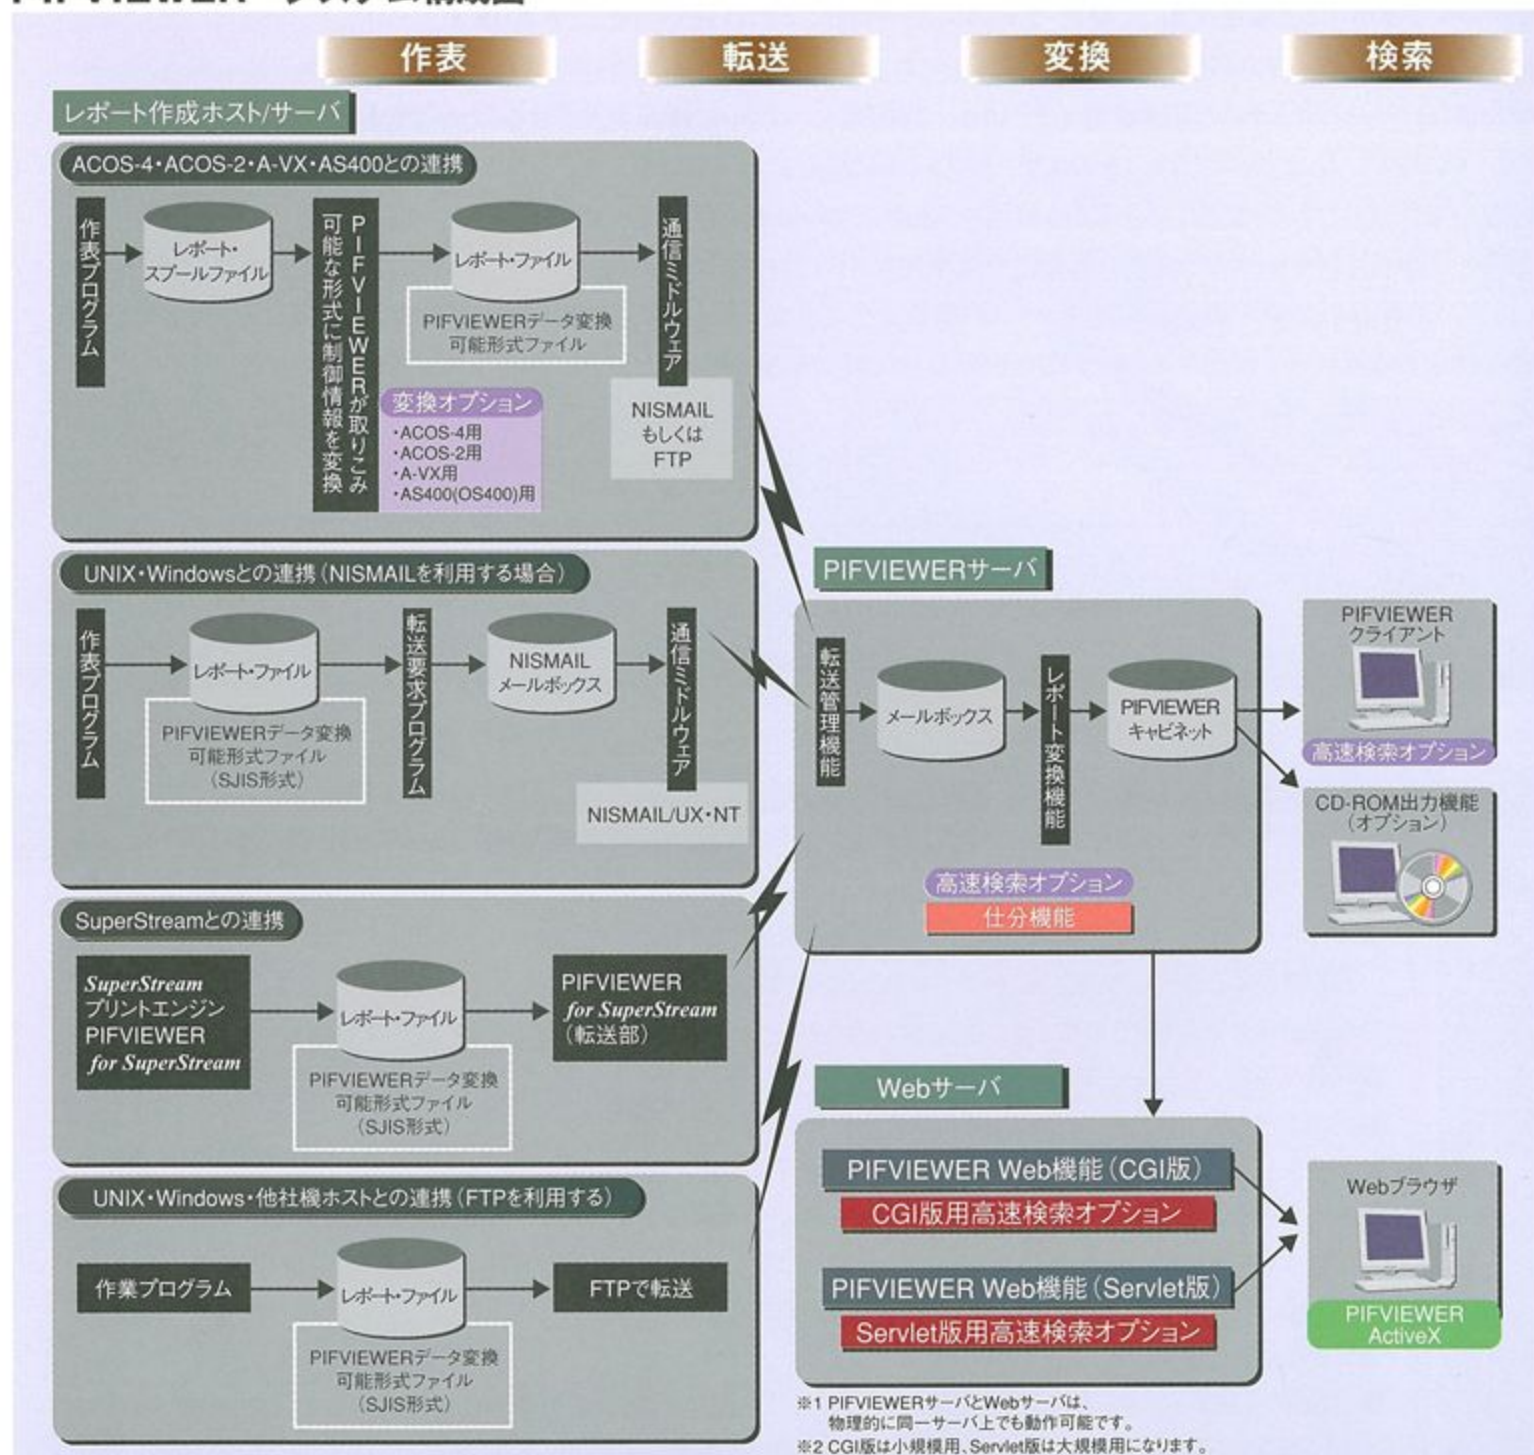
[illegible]

作表

転送

変換

検索

レポート作成ホスト/サーバ

ACOS-4・ACOS-2・A-VX・AS400との連携

作表プログラム

レポート・スプールファイル

PIFVIEWERが取りこみ可能な形式に制御情報を変換

レポート・ファイル

PIFVIEWERデータ変換可能形式ファイル

通信ミドルウェア

変換オプション
・ACOS-4用
・ACOS-2用
・A-VX用
・AS400(OS400)用

NISMAIL もしくは FTP

UNIX・Windowsとの連携（NISMAILを利用する場合）

作表プログラム

レポート・ファイル

PIFVIEWERデータ変換可能形式ファイル（SJIS形式）

転送要求プログラム

NISMAIL メールボックス

通信ミドルウェア

NISMAIL/UX・NT

SuperStreamとの連携

SuperStream プリントエンジン PIFVIEWER for SuperStream

レポート・ファイル

PIFVIEWERデータ変換可能形式ファイル（SJIS形式）

PIFVIEWER for SuperStream（転送部）

UNIX・Windows・他社機ホストとの連携（FTPを利用する）

作業プログラム

レポート・ファイル

PIFVIEWERデータ変換可能形式ファイル（SJIS形式）

FTPで転送

PIFVIEWERサーバ

転送管理機能

メールボックス

レポート変換機能

PIFVIEWER キャビネット

高速検索オプション

仕分機能

PIFVIEWER クライアント

高速検索オプション

CD-ROM出力機能（オプション）

Webサーバ

PIFVIEWER Web機能（CGI版）

CGI版用高速検索オプション

PIFVIEWER Web機能（Servlet版）

Servlet版用高速検索オプション

Webブラウザ

PIFVIEWER ActiveX

※1 PIFVIEWERサーバとWebサーバは、物理的に同一サーバ上でも動作可能です。
※2 CGI版は小規模用、Servlet版は大規模用になります。